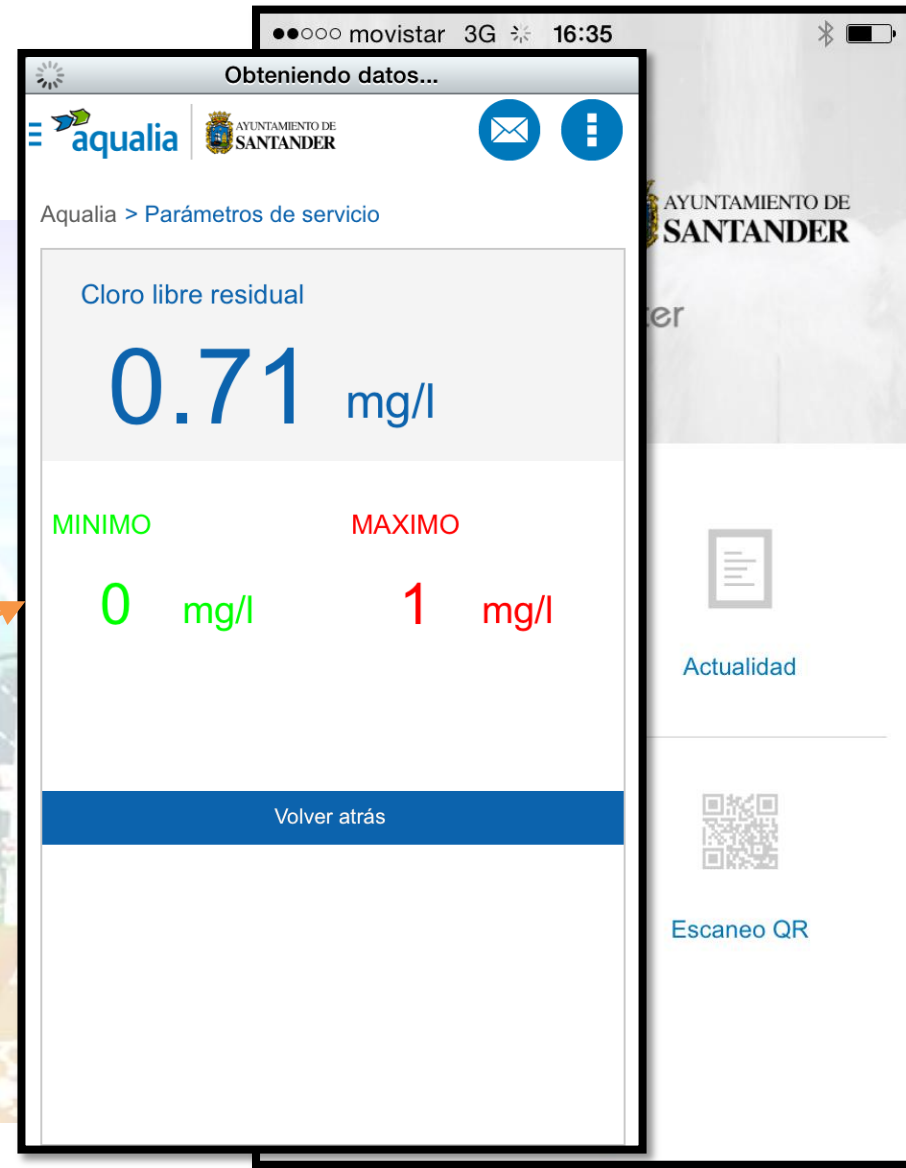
●●○○○ movistar 3G 16:35

Obteniendo datos...

aqualia AYUNTAMIENTO DE SANTANDER

Aqualia > Parámetros de servicio

Cloro libre residual

0.71 mg/l

MINIMO

0 mg/l

MAXIMO

1 mg/l

Volver atrás

AYUNTAMIENTO DE SANTANDER

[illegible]ter

Actualidad

Escaneo QR